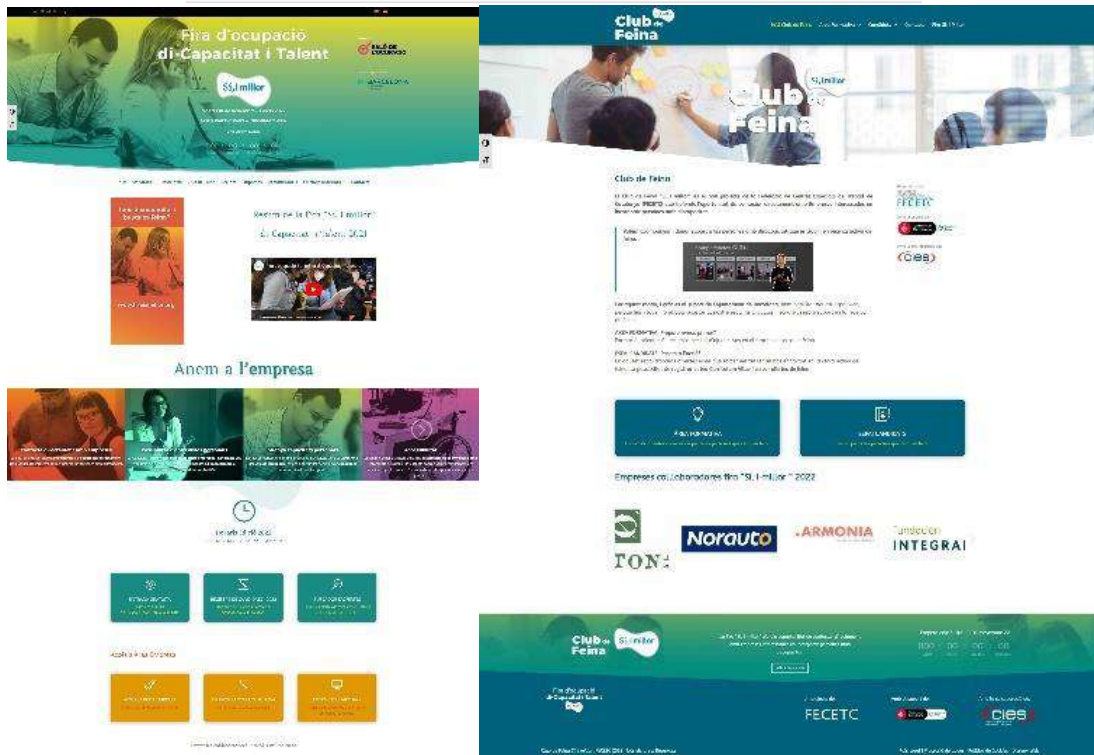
Fira d'ocupació di-Capacitat i Talent

Sí, I millor

Recorda la Fira "Sí, I millor" di-Capacitat i Talent 2021

Anem a l'empresa

Club de Feina

Sí, I millor

Club de Feina

Club de Feina

FECETC

cies

Empreses col·laboradores fira "Sí, I millor" 2022

TON

Norauto

ARMONIA

Fundación INTEGRA

Club de Feina

Sí, I millor

FECETC

cies